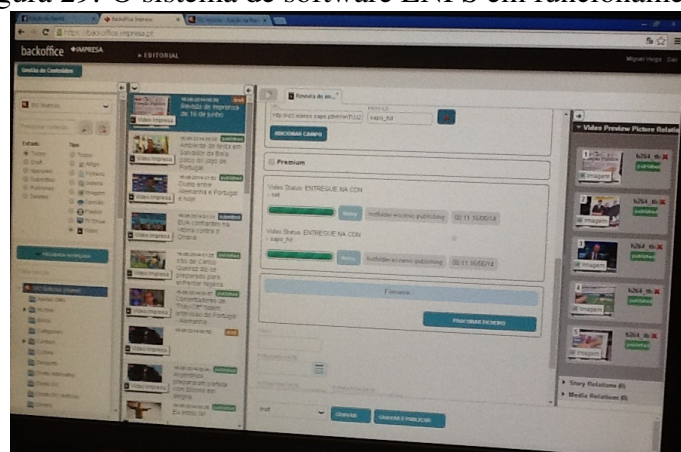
gura 29: O sistema de software ENPS em funcioname

https://backoffice.impresa.pt

backoffice IMPRESA

EDITORIAL

Gestão de Conteúdos

Revista de im...

Premium

Video Status: ENTREGUE NA CON

Video Status: ENTREGUE NA CON

Video Impresa

Video Impresa

Video Impresa

Video Impresa

Video Impresa

Video Impresa

Video Impresa

Video Impresa

Video Preview Picture Relatio

Imagem

Imagem

Imagem

Imagem

Imagem

Story Relations (0)

Media Relations (0)

Gravar

Gravar e Publicar